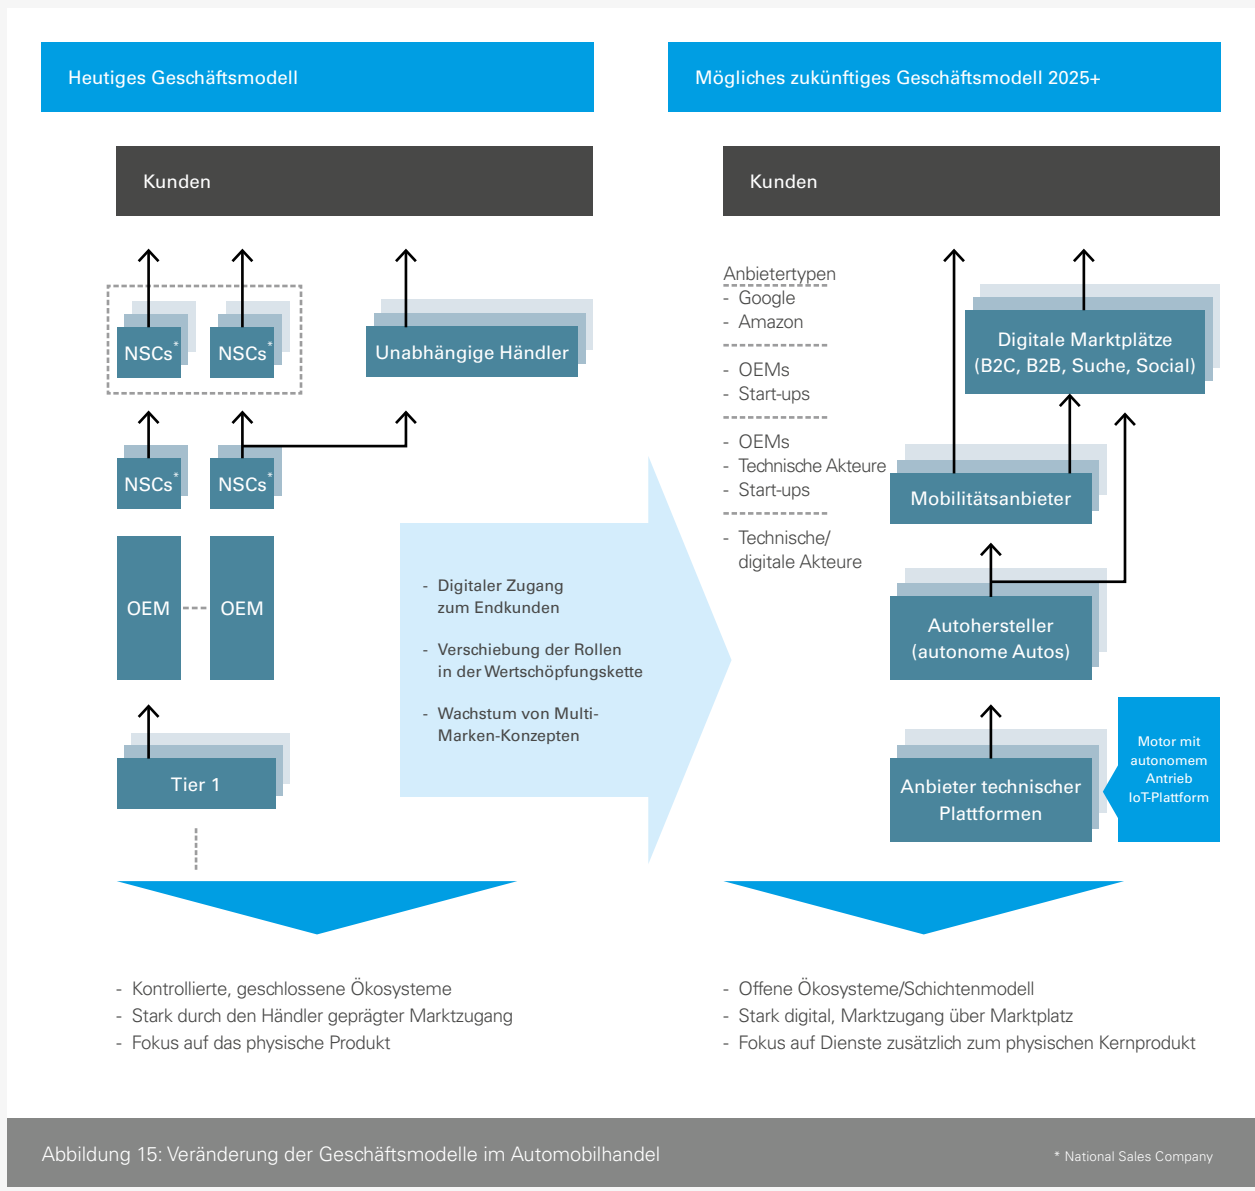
Heutiges Geschäftsmodell

Kunden

NSCs* NSCs*

Unabhängige Händler

NSCs* NSCs*

OEM OEM

Tier 1

- Digitaler Zugang zum Endkunden
- Verschiebung der Rollen in der Wertschöpfungskette
- Wachstum von Multi-Marken-Konzepten

- Kontrollierte, geschlossene Ökosysteme
- Stark durch den Händler geprägter Marktzugang
- Fokus auf das physische Produkt

Mögliches zukünftiges Geschäftsmodell 2025+

Kunden

Anbietertypen
- Google
- Amazon

- OEMs
- Start-ups

- OEMs
- Technische Akteure
- Start-ups

- Technische/ digitale Akteure

Digitale Marktplätze (B2C, B2B, Suche, Social)

Mobilitätsanbieter

Autohersteller (autonome Autos)

Anbieter technischer Plattformen

Motor mit autonomem Antrieb IoT-Plattform

- Offene Ökosysteme/Schichtenmodell
- Stark digital, Marktzugang über Marktplatz
- Fokus auf Dienste zusätzlich zum physischen Kernprodukt

Abbildung 15: Veränderung der Geschäftsmodelle im Automobilhandel

* National Sales Company